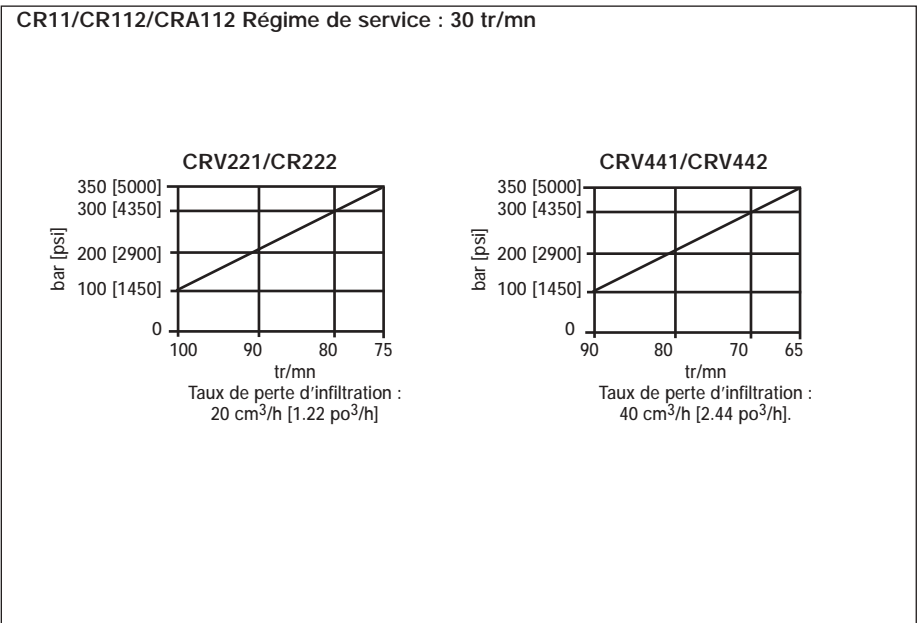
CR11/CR112/CRA112 Régime de service : 30 tr/mn

CRV221/CR222

350 [5000]
300 [4350]
200 [2900]
100 [1450]
0
bar [psi]
100 90 80 75
tr/mn
Taux de perte d'infiltration : 20 cm$^3$/h [1.22 po$^3$/h]

CRV441/CRV442

350 [5000]
300 [4350]
200 [2900]
100 [1450]
0
bar [psi]
90 80 70 65
tr/mn
Taux de perte d'infiltration : 40 cm$^3$/h [2.44 po$^3$/h].